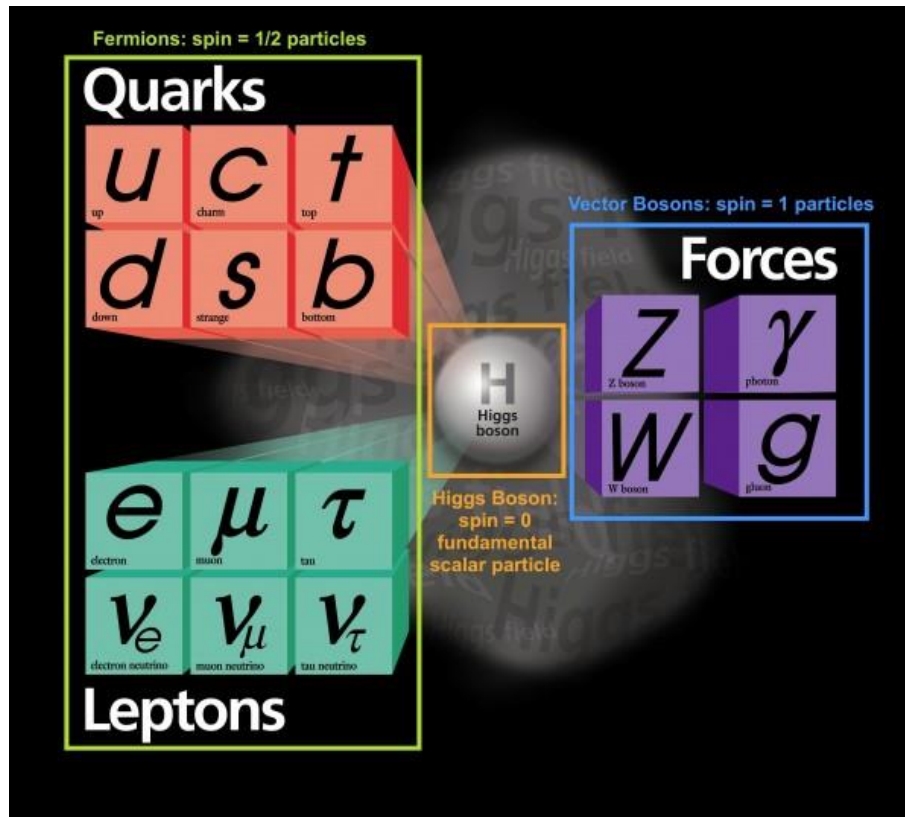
Fermions: spin = 1/2 particles

Quarks

u
up

c
charm

t
top

d
down

s
strange

b
bottom

e
electron

$\mu$
muon

$\tau$
tau

$\nu_e$
electron neutrino

$\nu_\mu$
muon neutrino

$\nu_\tau$
tau neutrino

Leptons

Higgs field

H
Higgs boson

Higgs Boson: spin = 0 fundamental scalar particle

Vector Bosons: spin = 1 particles

Forces

Z
Z boson

$\gamma$
photon

W
W boson

g
gluon